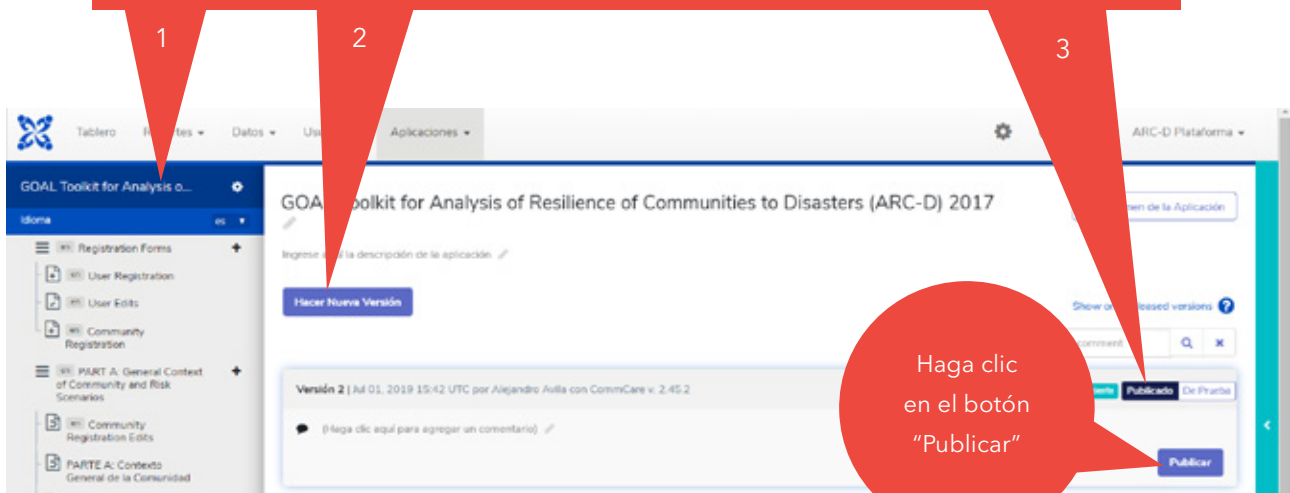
1

2

3

Tablero R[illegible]tes ▾ Datos ▾ Us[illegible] Aplicaciones ▾

ARC-D Plataforma ▾

GOAL Toolkit for Analysis o...

Idioma es ▾

Registration Forms

User Registration

User Edits

Community Registration

PART A: General Context of Community and Risk Scenarios

Community Registration Edits

PARTE A: Contexto General de la Comunidad

GOA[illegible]oolkit for Analysis of Resilience of Communities to Disasters (ARC-D) 2017

Ingrese a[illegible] la descripción de la aplicación

Hacer Nueva Versión

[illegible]men de la Aplicación

Show o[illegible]leased versions

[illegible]omment

Versión 2 | Jul 01, 2019 15:42 UTC por Alejandro Avila con CommCare v. 2.45.2

(Haga clic aquí para agregar un comentario)

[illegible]ente Publicado De Prueba

Haga clic en el botón "Publicar"

Publicar